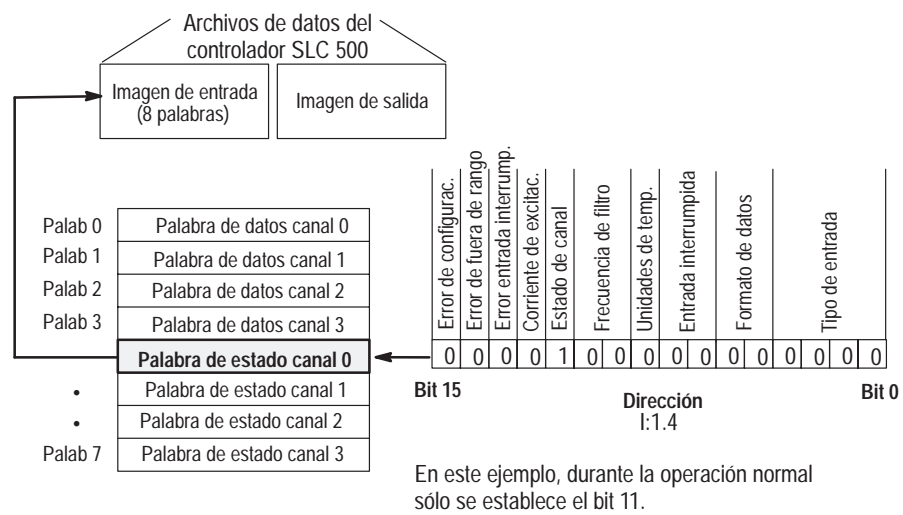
Archivos de datos del controlador SLC 500

Imagen de entrada (8 palabras)

Imagen de salida

| Palab 0 | Palabra de datos canal 0 |
|---|---|
| Palab 1 | Palabra de datos canal 1 |
| Palab 2 | Palabra de datos canal 2 |
| Palab 3 | Palabra de datos canal 3 |
| | **Palabra de estado canal 0** |
| • | Palabra de estado canal 1 |
| • | Palabra de estado canal 2 |
| Palab 7 | Palabra de estado canal 3 |

Error de configurac.
Error de fuera de rango
Error entrada interrump.
Corriente de excitac.
Estado de canal
Frecuencia de filtro
Unidades de temp.
Entrada interrumpida
Formato de datos
Tipo de entrada

| 0 | 0 | 0 | 0 | 1 | 0 | 0 | 0 | 0 | 0 | 0 | 0 | 0 | 0 | 0 | 0 |
|---|---|---|---|---|---|---|---|---|---|---|---|---|---|---|---|

Bit 15

Dirección
I:1.4

Bit 0

En este ejemplo, durante la operación normal sólo se establece el bit 11.